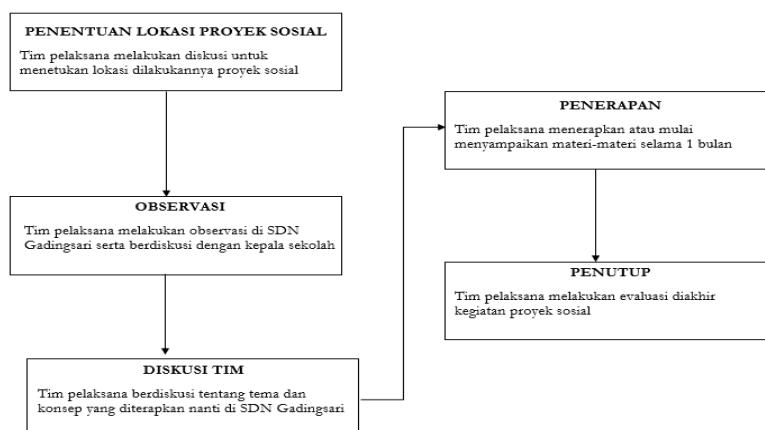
PENENTUAN LOKASI PROYEK SOSIAL

Tim pelaksana melakukan diskusi untuk menetukan lokasi dilakukannya proyek sosial

OBSERVASI

Tim pelaksana melakukan observasi di SDN Gadingsari serta berdiskusi dengan kepala sekolah

DISKUSI TIM

Tim pelaksana berdiskusi tentang tema dan konsep yang diterapkan nanti di SDN Gadingsari

PENERAPAN

Tim pelaksana menerapkan atau mulai menyampaikan materi-materi selama 1 bulan

PENUTUP

Tim pelaksana melakukan evaluasi diakhir kegiatan proyek sosial